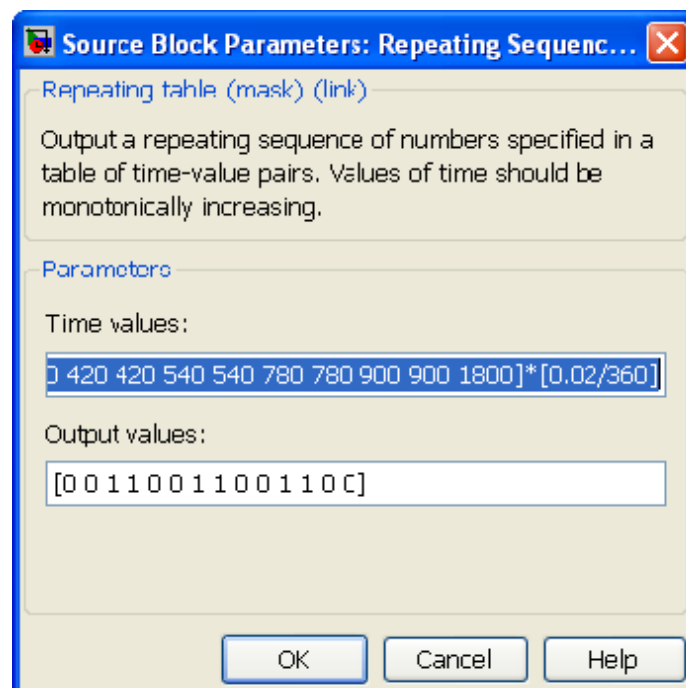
Source Block Parameters: Repeating Sequenc...

Repeating table (mask) (link)

Output a repeating sequence of numbers specified in a table of time-value pairs. Values of time should be monotonically increasing.

Parameters

Time values:

) 420 420 540 540 780 780 900 900 1800]*[0.02/360]

Output values:

[0 0 1 1 0 0 1 1 0 0 1 1 0 C]

OK Cancel Help